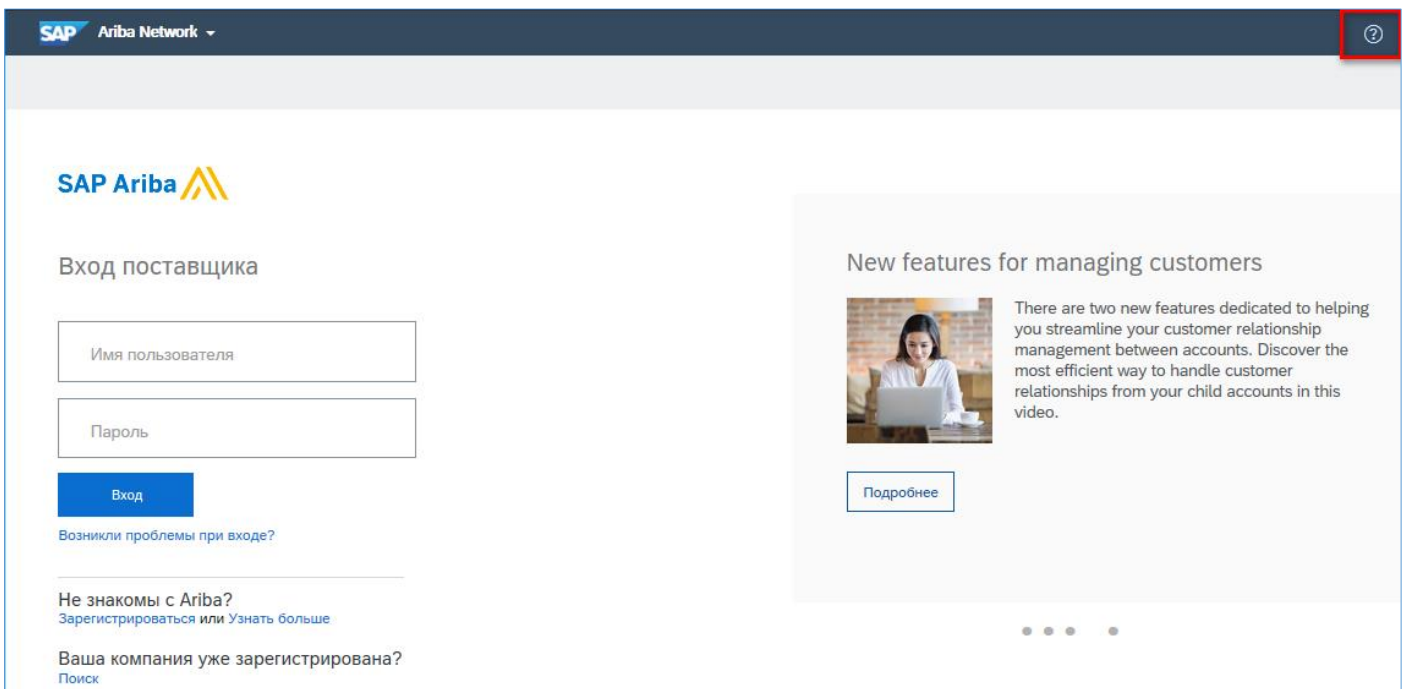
SAP Ariba Network

SAP Ariba

Вход поставщика

Имя пользователя

Пароль

Вход

Возникли проблемы при входе?

Не знакомы с Ariba?
Зарегистрироваться или Узнать больше

Ваша компания уже зарегистрирована?
Поиск

New features for managing customers

There are two new features dedicated to helping you streamline your customer relationship management between accounts. Discover the most efficient way to handle customer relationships from your child accounts in this video.

Подробнее